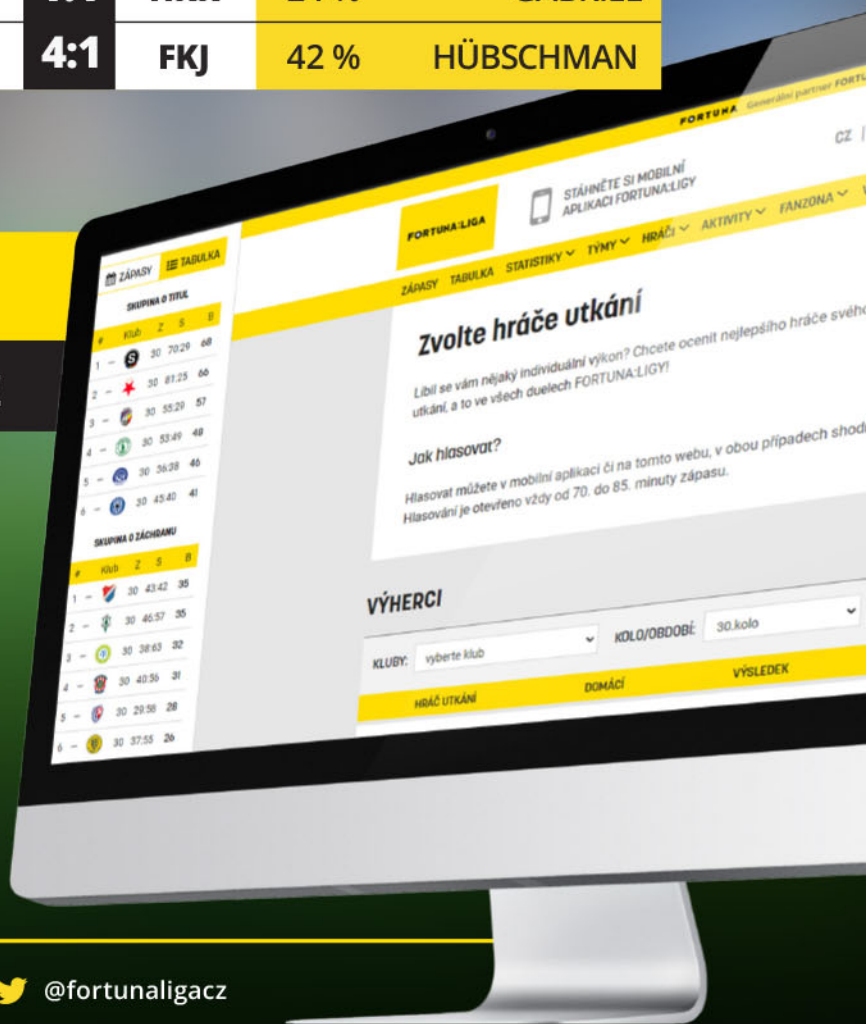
4:1 FKJ 42 % HÜBSCHMAN

FORTUNA Generální partner FORTU

CZ |

FORTUNA:LIGA

STÁHNĚTE SI MOBILNÍ APLIKACI FORTUNA:LIGY

ZÁPASY TABULKA STATISTIKY TÝMY HRÁČI AKTIVITY FANZONA

ZÁPASY TABULKA

SKUPINA O TITUL

| # | Klub | Z | S | B |
|---|---|---|---|---|
| 1 – | | 30 | 70:29 | 68 |
| 2 – | | 30 | 81:25 | 66 |
| 3 – | | 30 | 55:29 | 57 |
| 4 – | | 30 | 53:49 | 48 |
| 5 – | | 30 | 36:38 | 46 |
| 6 – | | 30 | 45:40 | 41 |

SKUPINA O ZÁCHRANU

| # | Klub | Z | S | B |
|---|---|---|---|---|
| 1 – | | 30 | 43:42 | 35 |
| 2 – | | 30 | 46:57 | 35 |
| 3 – | | 30 | 38:63 | 32 |
| 4 – | | 30 | 40:56 | 31 |
| 5 – | | 30 | 29:58 | 28 |
| 6 – | | 30 | 37:55 | 26 |

Zvolte hráče utkání

Líbil se vám nějaký individuální výkon? Chcete ocenit nejlepšího hráče svého utkání, a to ve všech duelech FORTUNA:LIGY!

Jak hlasovat?

Hlasovat můžete v mobilní aplikaci či na tomto webu, v obou případech shod Hlasování je otevřeno vždy od 70. do 85. minuty zápasu.

VÝHERCI

KLUBY: vyberte klub KOLO/OBDOBÍ: 30.kolo

HRÁČ UTKÁNÍ DOMÁCÍ VÝSLEDEK

@fortunaligacz